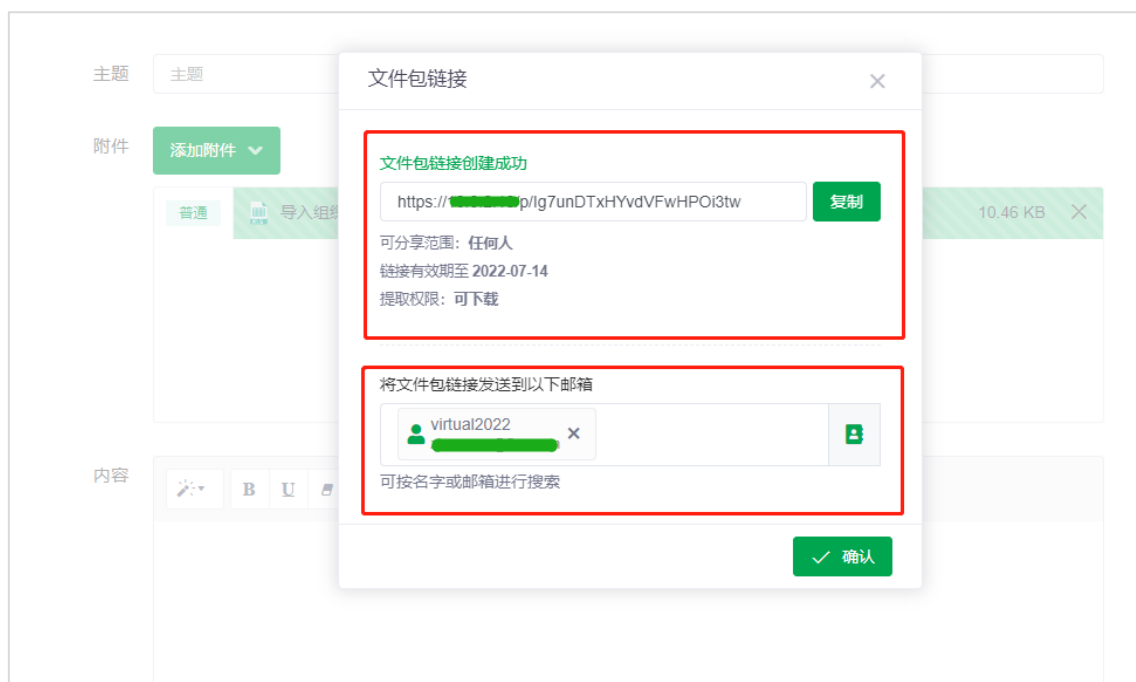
主题 主题

附件 添加附件

普通 导入组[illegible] 10.46 KB

内容

B U

文件包链接

文件包链接创建成功

https://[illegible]p/lg7unDTxHYvdVFwHPOi3tw 复制

可分享范围：任何人

链接有效期至 2022-07-14

提取权限：可下载

将文件包链接发送到以下邮箱

virtual2022
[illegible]

可按名字或邮箱进行搜索

确认